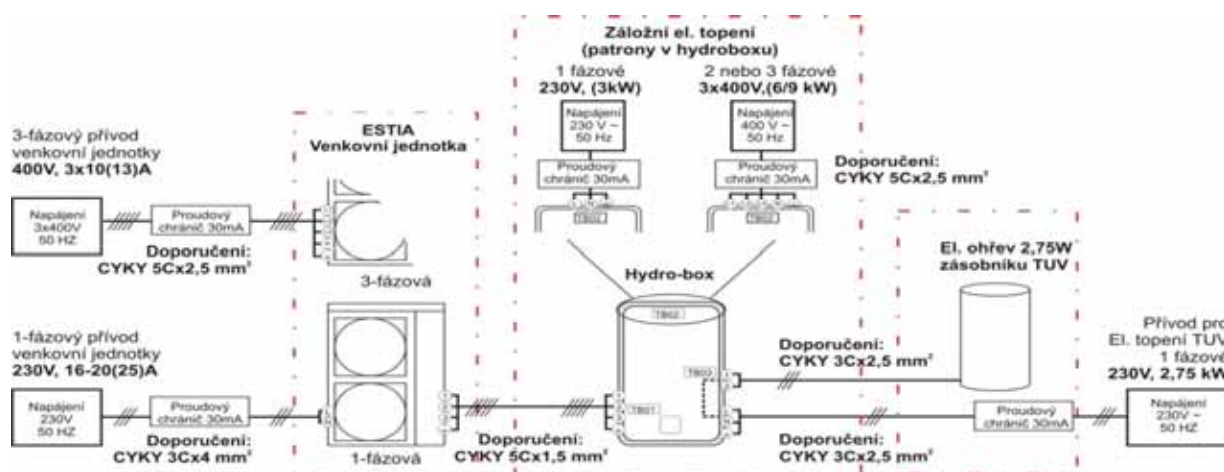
Záložní el. topení
(patrony v hydroboxu)

1 fázové
230V, (3kW)

2 nebo 3 fázové
3x400V,(6/9 kW)

Napájení
230 V ~
50 Hz

Napájení
400 V ~
50 Hz

Proudový
chránič 30mA

Proudový
chránič 30mA

TB02

TB02

3-fázový přívod
venkovní jednotky
400V, 3x10(13)A

ESTIA
Venkovní jednotka

Doporučení:
CYKY 5Cx2,5 mm²

Napájení
3x400V
50 HZ

Proudový
chránič 30mA

Doporučení:
CYKY 5Cx2,5 mm²

3-fázová

El. ohřev 2,75W
zásobníku TUV

Hydro-box

TB02

1-fázový přívod
venkovní jednotky
230V, 16-20(25)A

Doporučení:
CYKY 3Cx2,5 mm²

Přívod pro
El. topení TUV
1 fázové
230V, 2,75 kW

TB03

TB01

Napájení
230V
50 HZ

Proudový
chránič 30mA

Proudový
chránič 30mA

Napájení
230V ~
50 HZ

Doporučení:
CYKY 3Cx4 mm²

1-fázová

Doporučení:
CYKY 5Cx1,5 mm²

Doporučení:
CYKY 3Cx2,5 mm²